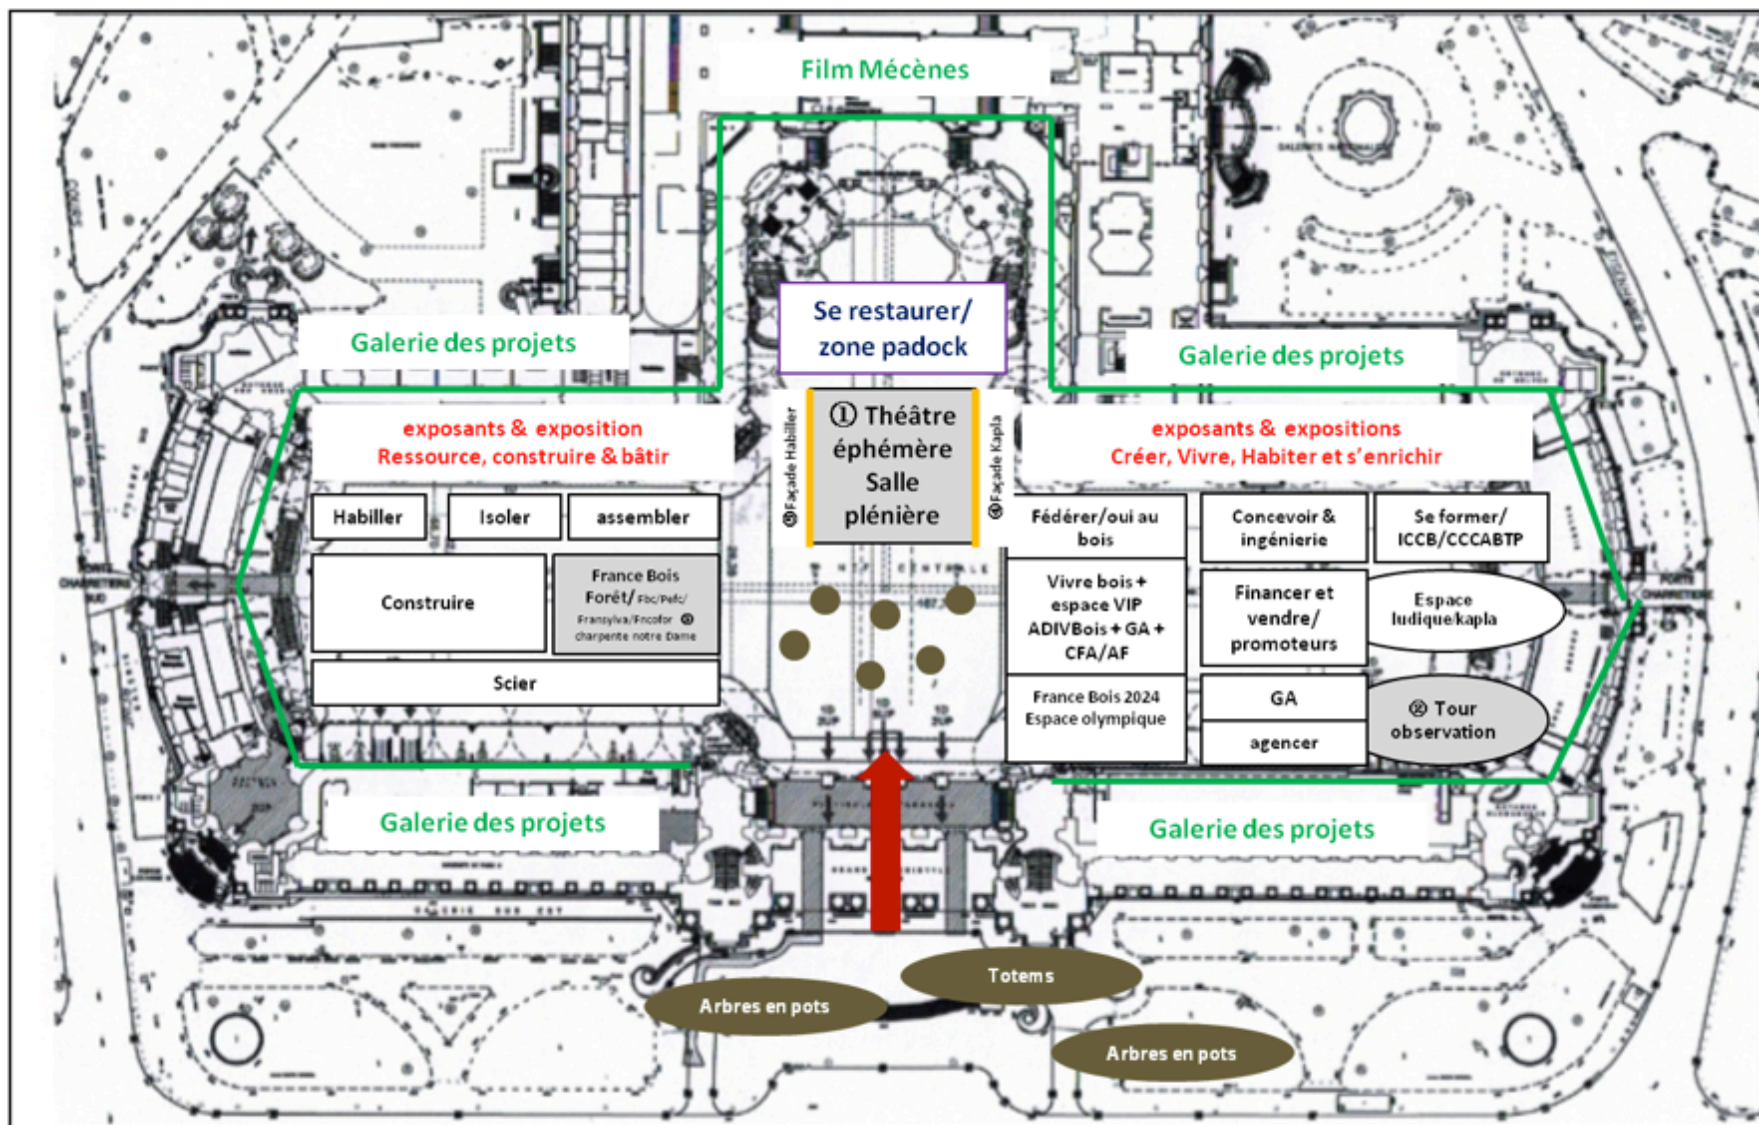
Film Mécènes

Se restaurer/ zone padock

Galerie des projets

Galerie des projets

exposants & exposition
Ressource, construire & bâtir

① Théâtre éphémère Salle plénière

⑤ Façade Habiller

⑥ Façade Kapla

exposants & expositions
Créer, Vivre, Habiter et s'enrichir

Habiller

Isoler

assembler

Construire

France Bois Forêt/ Fbc/Pefc/ Fransylva/Fncofor ⑨ charpente notre Dame

Scier

Fédérer/oui au bois

Concevoir & ingénierie

Se former/ ICCB/CCCABTP

Vivre bois + espace VIP ADIVBois + GA + CFA/AF

Financer et vendre/ promoteurs

Espace ludique/kapla

France Bois 2024 Espace olympique

GA

agencer

② Tour observation

Galerie des projets

Galerie des projets

Totems

Arbres en pots

Arbres en pots